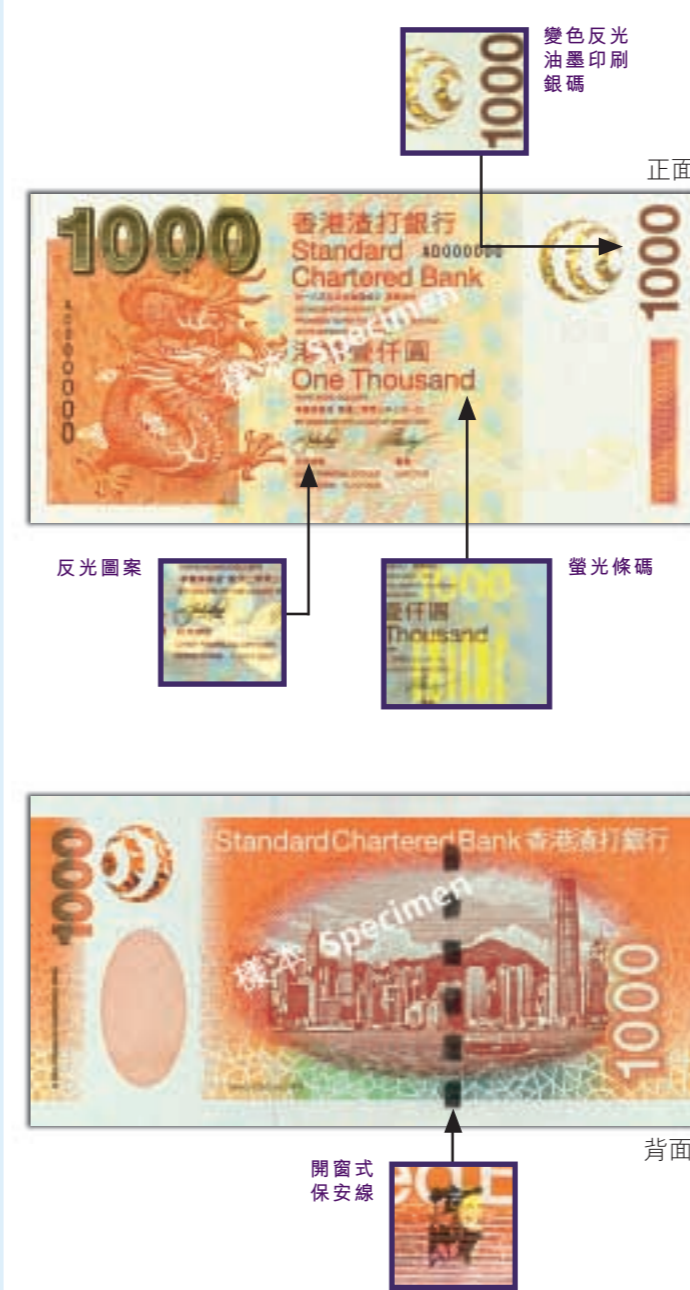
變色反光油墨印刷銀碼

1000

正面

1000

香港渣打銀行
Standard Chartered Bank
AD000000

標本 Specimen

港幣壹仟圓
One Thousand

AD000000

1000

反光圖案

螢光條碼

1000
壹仟圓
Thousand

1000

Standard Chartered Bank 香港渣打銀行

標本 Specimen

1000

背面

開窗式保安線